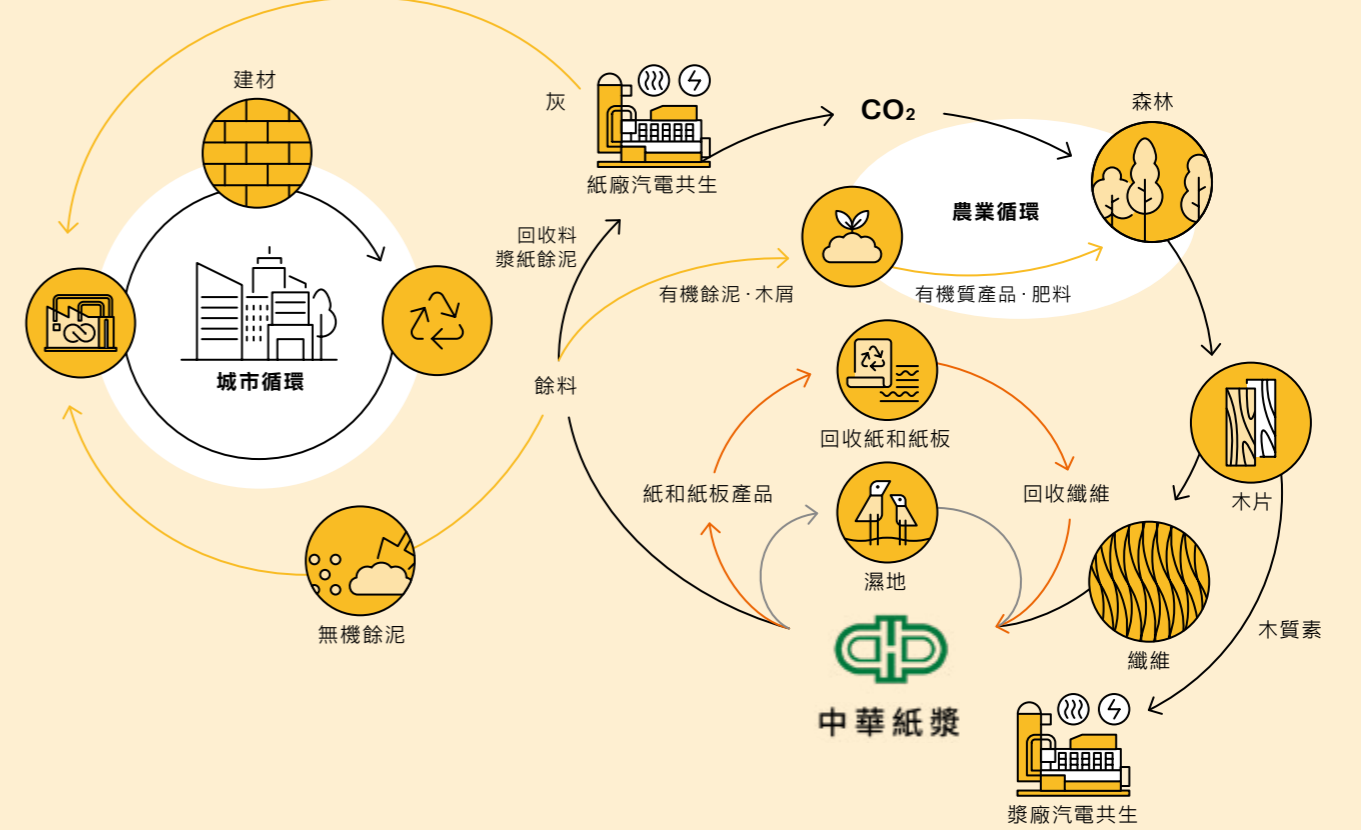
建材

灰

紙廠汽電共生

$CO_2$

森林

農業循環

回收料
漿紙餘泥

有機餘泥 · 木屑

有機質產品 · 肥料

城市循環

餘料

回收紙和紙板

紙和紙板產品

回收纖維

木片

濕地

無機餘泥

纖維

木質素

中華紙漿

漿廠汽電共生